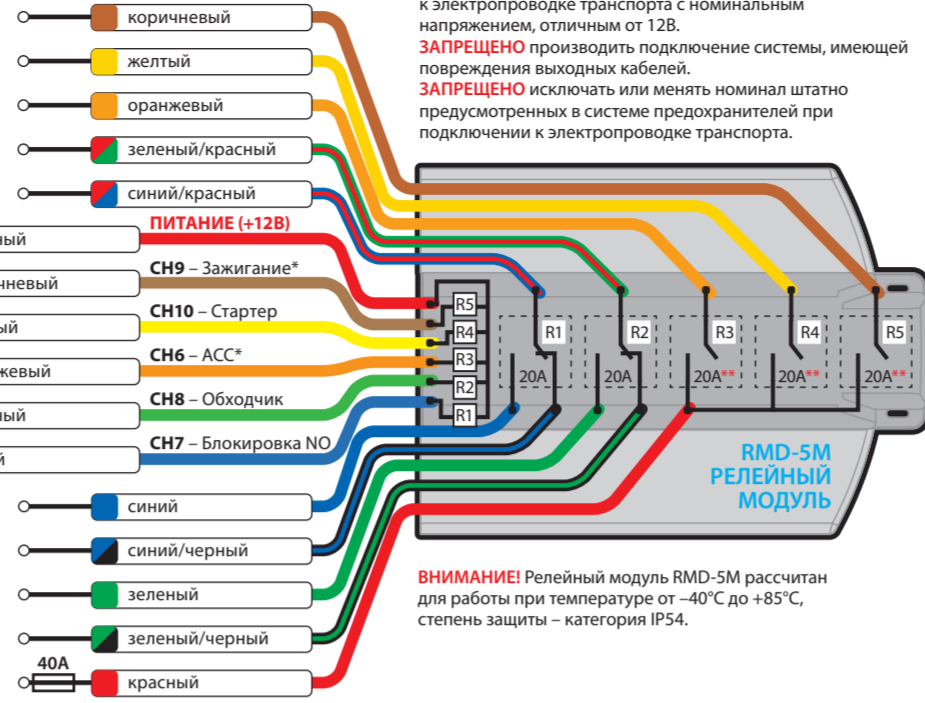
коричневый

желтый

оранжевый

зеленый/красный

синий/красный

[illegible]ный

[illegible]чневый

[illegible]ый

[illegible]жевый

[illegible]ный

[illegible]й

ПИТАНИЕ (+12В)

CH9 – Зажигание*

CH10 – Стартер

CH6 – ACC*

CH8 – Обходчик

CH7 – Блокировка NO

синий

синий/черный

зеленый

зеленый/черный

40А

красный

к электропроводке транспорта с номинальным напряжением, отличным от 12В.
ЗАПРЕЩЕНО производить подключение системы, имеющей повреждения выходных кабелей.
ЗАПРЕЩЕНО исключать или менять номинал штатно предусмотренных в системе предохранителей при подключении к электропроводке транспорта.

R5
R4
R3
R2
R1

R1
20A

R2
20A

R3
20A**

R4
20A**

R5
20A**

RMD-5M
РЕЛЕЙНЫЙ
МОДУЛЬ

ВНИМАНИЕ! Релейный модуль RMD-5M рассчитан для работы при температуре от –40°С до +85°С, степень защиты – категория IP54.